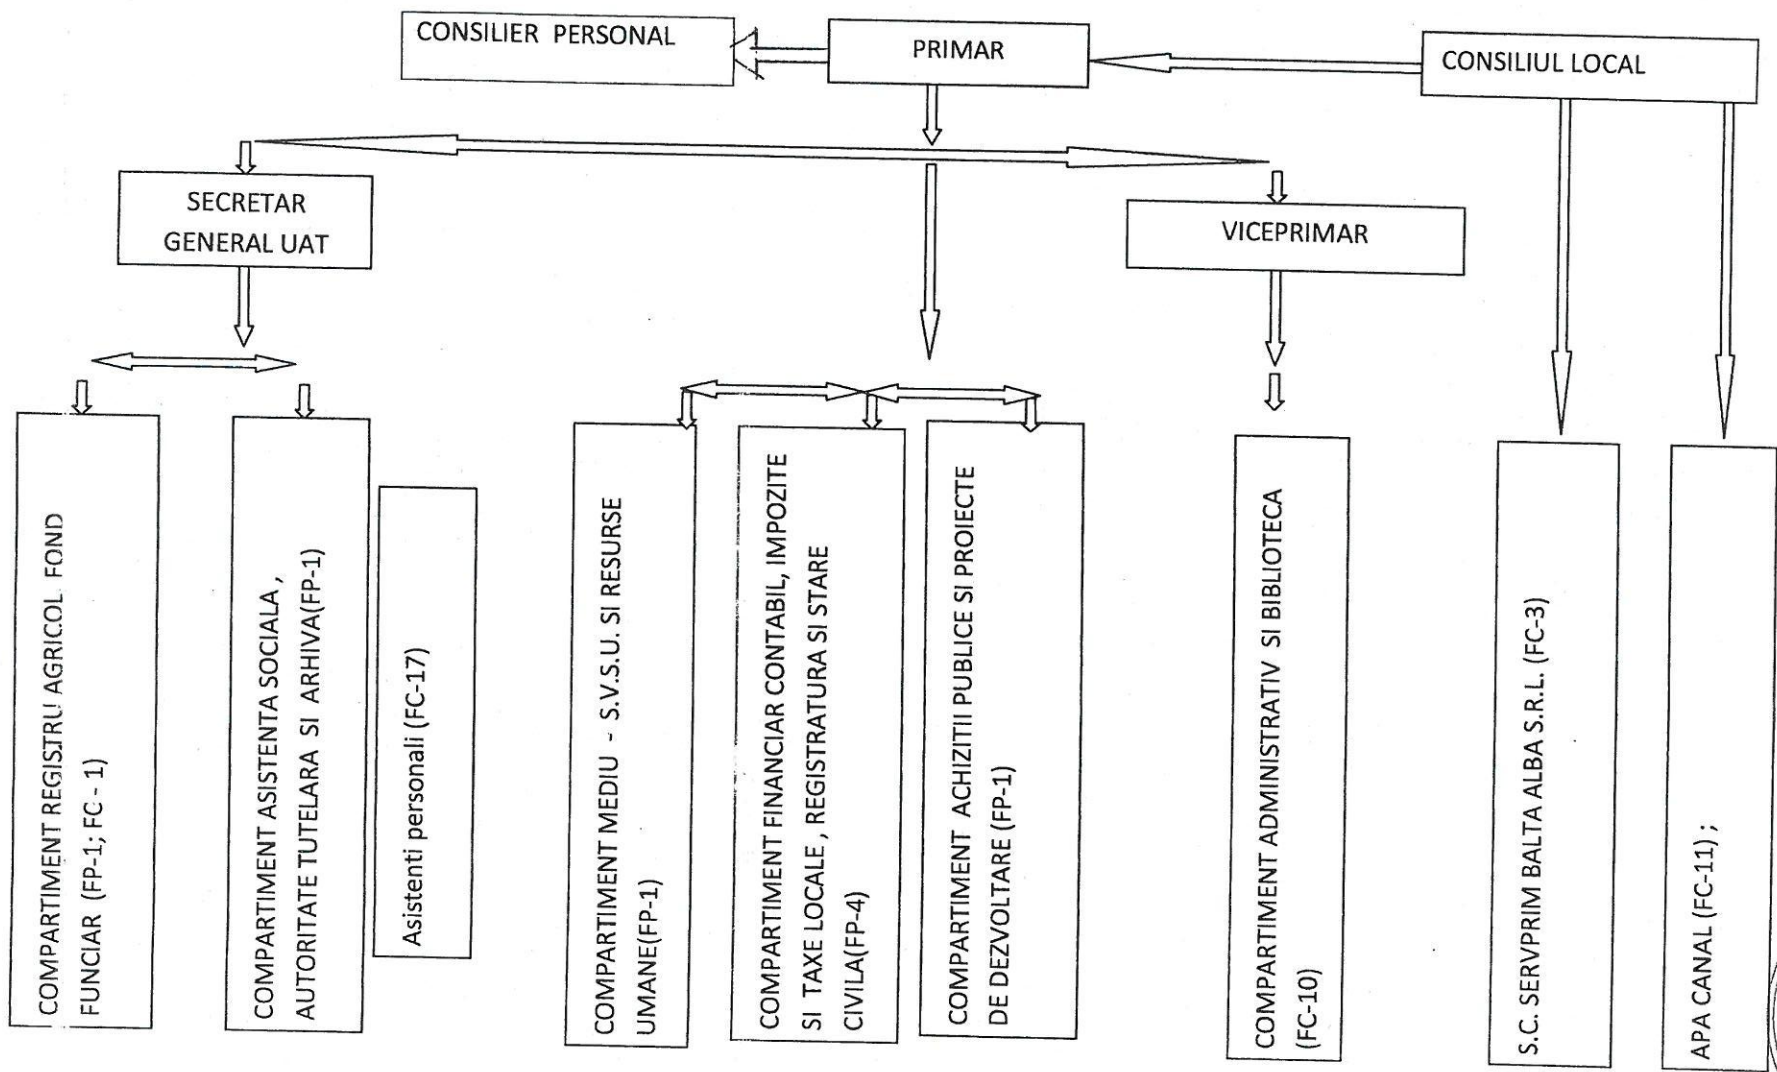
CONSILIER PERSONAL

PRIMAR

CONSILIUL LOCAL

SECRETAR GENERAL UAT

VICEPRIMAR

COMPARTIMENT REGISTRU AGRICOL FOND FUNCIAR (FP-1; FC - 1)

COMPARTIMENT ASISTENTA SOCIALA , AUTORITATE TUTELARA SI ARHIVA(FP-1)

Asistenti personali (FC-17)

COMPARTIMENT MEDIU - S.V.S.U. SI RESURSE UMANE(FP-1)

COMPARTIMENT FINANCIAR CONTABIL, IMPOZITE SI TAXE LOCALE , REGISTRATURA SI STARE CIVILA(FP-4)

COMPARTIMENT ACHIZITII PUBLICE SI PROIECTE DE DEZVOLTARE (FP-1)

COMPARTIMENT ADMINISTRATIV SI BIBLIOTECA (FC-10)

S.C. SERVPRIM BALTA ALBA S.R.L. (FC-3)

APA CANAL (FC-11) ;